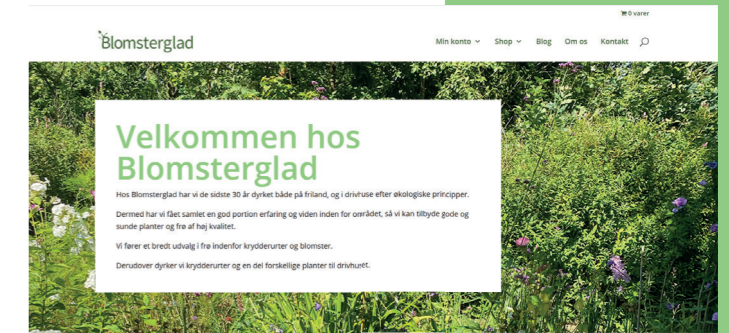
0 varer

Blomsterglad

Min konto Shop Blog Om os Kontakt

Velkommen hos Blomsterglad

Hos Blomsterglad har vi de sidste 30 år dyrket både på friland, og i drivhuse efter økologiske principper.

Dermed har vi fået samlet en god portion erfaring og viden inden for området, så vi kan tilbyde gode og sunde planter og frø af høj kvalitet.

Vi fører et bredt udvalg i frø indenfor krydderurter og blomster.

Derudover dyrker vi krydderurter og en del forskellige planter til drivhuset.